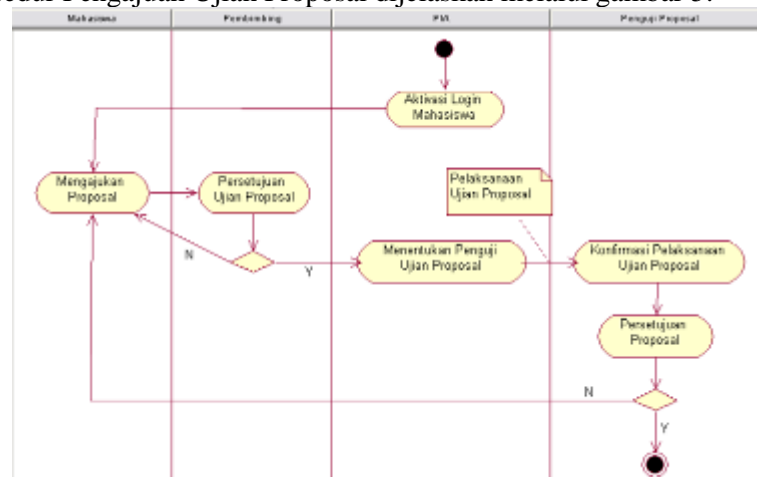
edul Pengajuan Ujian Proposal dijelaskan melalui gambar 8.

Mahasiswa
Pembimbing
PIA
Penguji Proposal

Aktivasi Login Mahasiswa

Mengajukan Proposal

Persetujuan Ujian Proposal

Pelaksanaan Ujian Proposal

N

Y

Menentukan Penguji Ujian Proposal

Konfirmasi Pelaksanaan Ujian Proposal

Persetujuan Proposal

N

Y